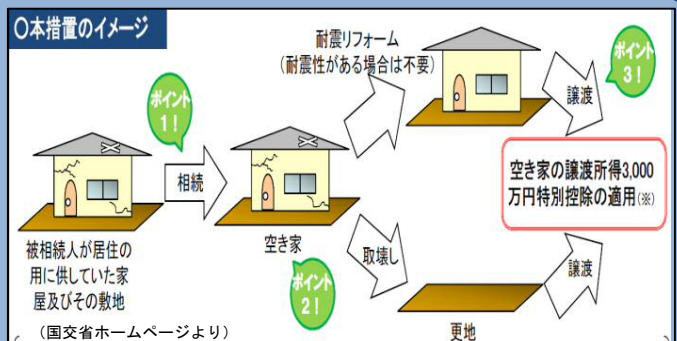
○本措置のイメージ

ポイント1!

被相続人が居住の用に供していた家屋及びその敷地

相続

空き家

ポイント2!

耐震リフォーム
（耐震性がある場合は不要）

譲渡

ポイント3!

空き家の譲渡所得3,000万円特別控除の適用(※)

取壊し

譲渡

更地

（国交省ホームページより）